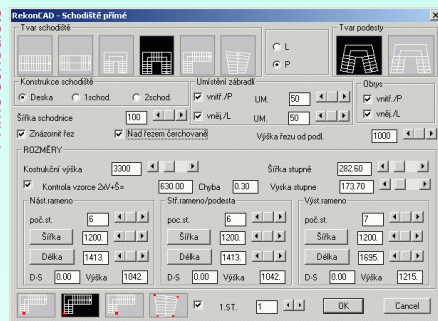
RekonCAD - Schodiště přímé

Tvar schodiště

L
P

Tvar podesty

Konstrukce schodiště
Deska
1schod.
2schod.

Šířka schodnice 100

Znázornit řez
Nad řezem čerchovaně

Umístění zábradlí
vnitř./P UM. 50
vněj./L UM. 50

Výška řezu od podl. 1000

Obrys
vnitř./P
vněj./L

ROZMĚRY
Konstrukční výška 3300
Šířka stupně 282.60
Kontrola vzorce 2xV+Š= 630.00 Chyba 0.30
Vyska stupne 173.70

Nást.rameno
poč.st. 6
Šířka 1200.
Délka 1413.
D-S 0.00 Výška 1042.

Stř.rameno/podesta
poč.st. 6
Šířka 1200.
Délka 1413.
D-S 0.00 Výška 1042.

Výst.rameno
poč.st. 7
Šířka 1200.
Délka 1695.
D-S 0.00 Výška 1215.

1.ST. 1

OK
Cancel